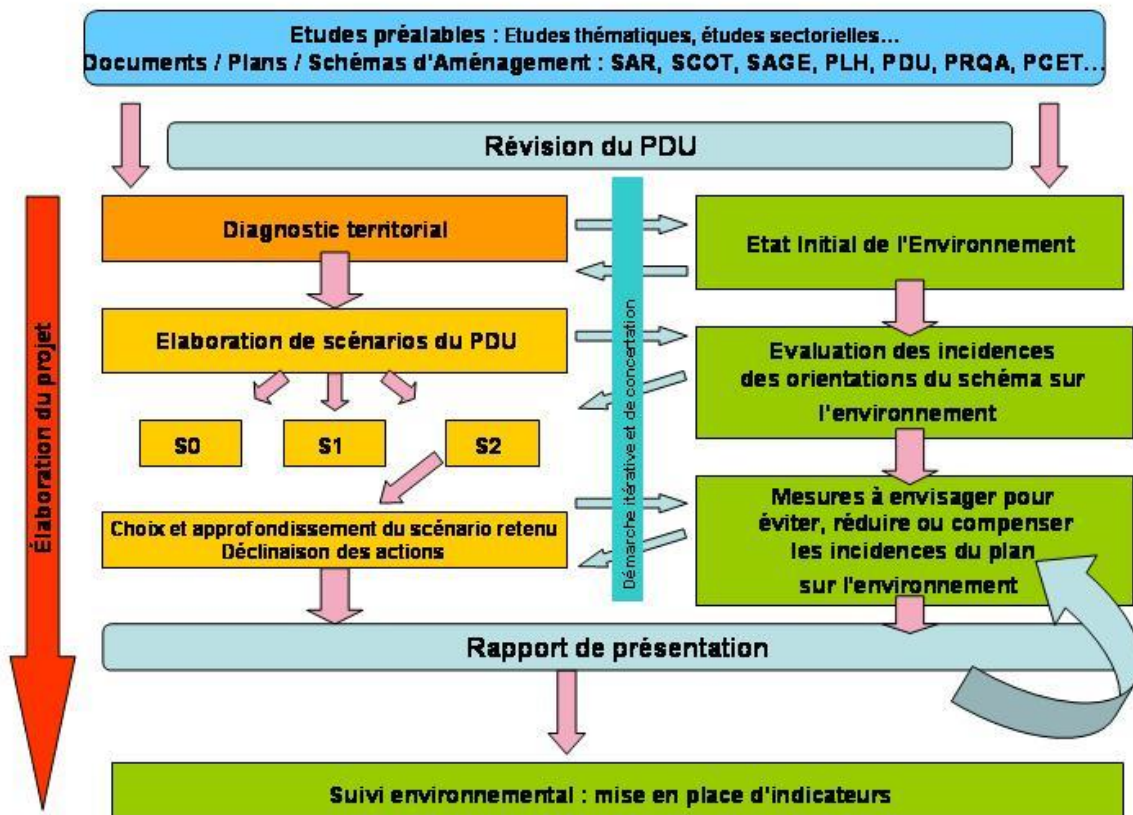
Etudes préalables : Etudes thématiques, études sectorielles...
Documents / Plans / Schémas d'Aménagement : SAR, SCOT, SAGE, PLH, PDU, PRQA, PCET...

Révision du PDU

Élaboration du projet

Diagnostic territorial

Etat Initial de l'Environnement

Démarche itérative et de concertation

Elaboration de scénarios du PDU

Evaluation des incidences des orientations du schéma sur l'environnement

S0

S1

S2

Choix et approfondissement du scénario retenu
Déclinaison des actions

Mesures à envisager pour éviter, réduire ou compenser les incidences du plan sur l'environnement

Rapport de présentation

Suivi environnemental : mise en place d'indicateurs